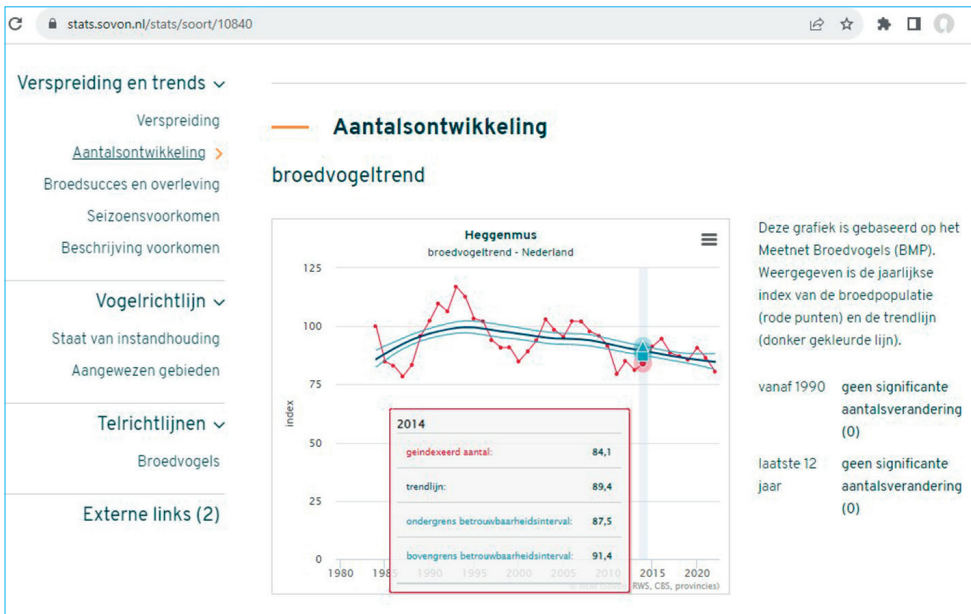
stats.sovon.nl/stats/soort/10840

Verspreiding en trends

Verspreiding

Aantalsontwikkeling

Broedsucces en overleving

Seizoensvoorkomen

Beschrijving voorkomen

Vogelrichtlijn

Staat van instandhouding

Aangewezen gebieden

Telrichtlijnen

Broedvogels

Externe links (2)

Aantalsontwikkeling

broedvogeltrend

Heggenmus
broedvogeltrend - Nederland

125
100
75
50
25
0
index

1980 1985 1990 1995 2000 2005 2010 2015 2020

2014

| | |
|---|---|
| geïndexeerd aantal: | 84,1 |
| trendlijn: | 89,4 |
| ondergrens betrouwbaarheidsinterval: | 87,5 |
| bovengrens betrouwbaarheidsinterval: | 91,4 |

RWS, CBS, provincies)

Deze grafiek is gebaseerd op het Meetnet Broedvogels (BMP). Weergegeven is de jaarlijkse index van de broedpopulatie (rode punten) en de trendlijn (donker gekleurde lijn).

vanaf 1990 geen significante aantalsverandering (0)

laatste 12 jaar geen significante aantalsverandering (0)